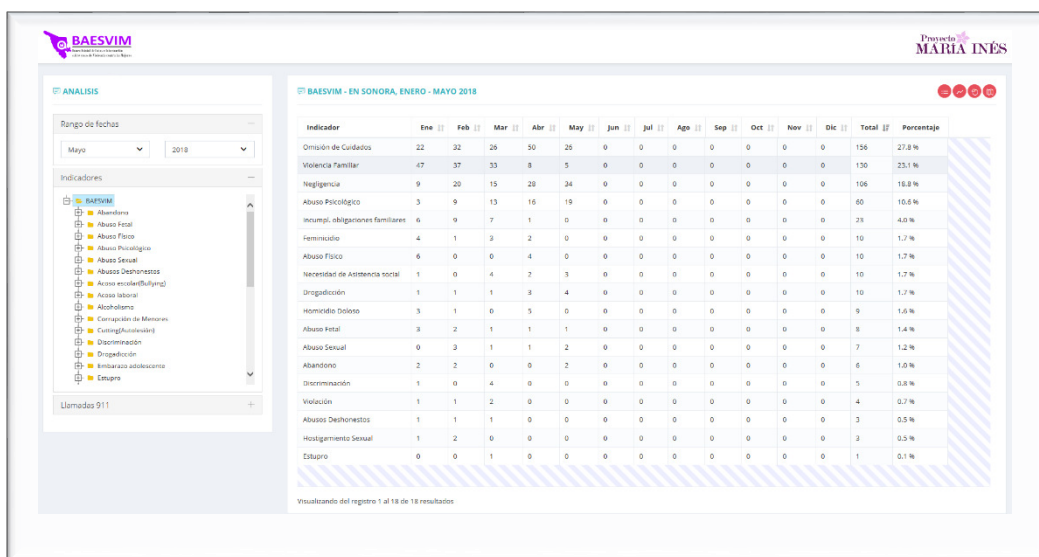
BAESVIM

Proyecto MARÍA INÉS

ANALISIS

Rango de fechas

Mayo 2018

Indicadores

BAESVIM
Abandono
Aborto Fetal
Abuso Físico
Abuso Psicológico
Abuso Sexual
Abusos Deshonestos
Acoso escolar(Bullying)
Acoso laboral
Alcoholismo
Corrupción de Menores
Cutting(Autolesión)
Discriminación
Drogadicción
Embarazo adolescente
Estupro

Llamadas 911

BAESVIM - EN SONORA, ENERO - MAYO 2018

| Indicador | Ene | Feb | Mar | Abr | May | Jun | Jul | Ago | Sep | Oct | Nov | Dic | Total | Porcentaje |
|---|---|---|---|---|---|---|---|---|---|---|---|---|---|---|
| Omisión de Cuidados | 22 | 32 | 26 | 50 | 26 | 0 | 0 | 0 | 0 | 0 | 0 | 0 | 156 | 27.8 % |
| Violencia Familiar | 47 | 37 | 33 | 8 | 5 | 0 | 0 | 0 | 0 | 0 | 0 | 0 | 130 | 23.1 % |
| Negligencia | 9 | 20 | 15 | 28 | 34 | 0 | 0 | 0 | 0 | 0 | 0 | 0 | 106 | 18.8 % |
| Abuso Psicológico | 3 | 9 | 13 | 16 | 19 | 0 | 0 | 0 | 0 | 0 | 0 | 0 | 60 | 10.6 % |
| Incumpl. obligaciones familiares | 6 | 9 | 7 | 1 | 0 | 0 | 0 | 0 | 0 | 0 | 0 | 0 | 23 | 4.0 % |
| Feminicidio | 4 | 1 | 3 | 2 | 0 | 0 | 0 | 0 | 0 | 0 | 0 | 0 | 10 | 1.7 % |
| Abuso Físico | 6 | 0 | 0 | 4 | 0 | 0 | 0 | 0 | 0 | 0 | 0 | 0 | 10 | 1.7 % |
| Necesidad de Asistencia social | 1 | 0 | 4 | 2 | 3 | 0 | 0 | 0 | 0 | 0 | 0 | 0 | 10 | 1.7 % |
| Drogadicción | 1 | 1 | 1 | 3 | 4 | 0 | 0 | 0 | 0 | 0 | 0 | 0 | 10 | 1.7 % |
| Homicidio Doloso | 3 | 1 | 0 | 5 | 0 | 0 | 0 | 0 | 0 | 0 | 0 | 0 | 9 | 1.6 % |
| Aborto Fetal | 3 | 2 | 1 | 1 | 1 | 0 | 0 | 0 | 0 | 0 | 0 | 0 | 8 | 1.4 % |
| Abuso Sexual | 0 | 3 | 1 | 1 | 2 | 0 | 0 | 0 | 0 | 0 | 0 | 0 | 7 | 1.2 % |
| Abandono | 2 | 2 | 0 | 0 | 2 | 0 | 0 | 0 | 0 | 0 | 0 | 0 | 6 | 1.0 % |
| Discriminación | 1 | 0 | 4 | 0 | 0 | 0 | 0 | 0 | 0 | 0 | 0 | 0 | 5 | 0.8 % |
| Violación | 1 | 1 | 2 | 0 | 0 | 0 | 0 | 0 | 0 | 0 | 0 | 0 | 4 | 0.7 % |
| Abusos Deshonestos | 1 | 1 | 1 | 0 | 0 | 0 | 0 | 0 | 0 | 0 | 0 | 0 | 3 | 0.5 % |
| Hostigamiento Sexual | 1 | 2 | 0 | 0 | 0 | 0 | 0 | 0 | 0 | 0 | 0 | 0 | 3 | 0.5 % |
| Estupro | 0 | 0 | 1 | 0 | 0 | 0 | 0 | 0 | 0 | 0 | 0 | 0 | 1 | 0.1 % |

Visualizando del registro 1 al 18 de 18 resultados